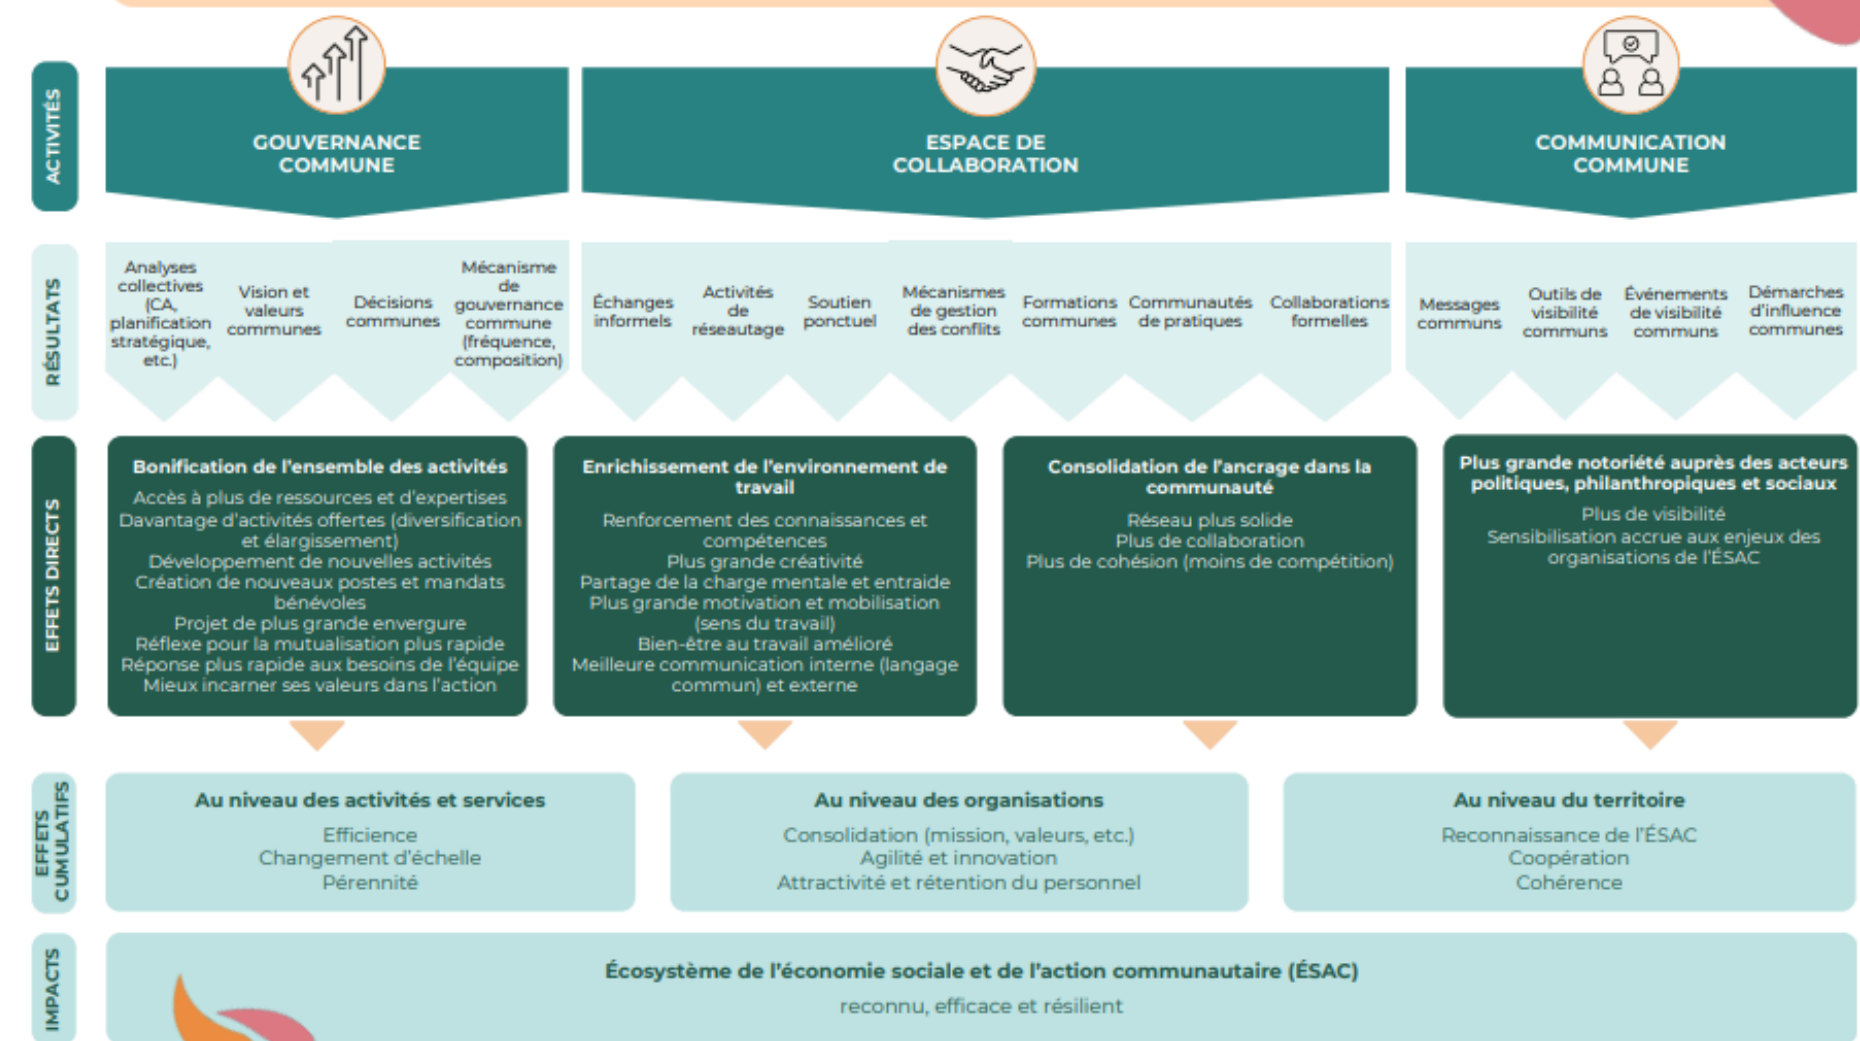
ACTIVITÉS

GOUVERNANCE COMMUNE

ESPACE DE COLLABORATION

COMMUNICATION COMMUNE

RÉSULTATS

Analyses collectives (CA, planification stratégique, etc.)

Vision et valeurs communes

Décisions communes

Mécanisme de gouvernance commune (fréquence, composition)

Échanges informels

Activités de réseautage

Soutien ponctuel

Mécanismes de gestion des conflits

Formations communes

Communautés de pratiques

Collaborations formelles

Messages communs

Outils de visibilité communs

Événements de visibilité communs

Démarches d'influence communes

EFFETS DIRECTS

Bonification de l'ensemble des activités
Accès à plus de ressources et d'expertises
Davantage d'activités offertes (diversification et élargissement)
Développement de nouvelles activités
Création de nouveaux postes et mandats bénévoles
Projet de plus grande envergure
Réflexe pour la mutualisation plus rapide
Réponse plus rapide aux besoins de l'équipe
Mieux incarner ses valeurs dans l'action

Enrichissement de l'environnement de travail
Renforcement des connaissances et compétences
Plus grande créativité
Partage de la charge mentale et entraide
Plus grande motivation et mobilisation (sens du travail)
Bien-être au travail amélioré
Meilleure communication interne (langage commun) et externe

Consolidation de l'ancrage dans la communauté
Réseau plus solide
Plus de collaboration
Plus de cohésion (moins de compétition)

Plus grande notoriété auprès des acteurs politiques, philanthropiques et sociaux
Plus de visibilité
Sensibilisation accrue aux enjeux des organisations de l'ÉSAC

EFFETS CUMULATIFS

Au niveau des activités et services
Efficience
Changement d'échelle
Pérennité

Au niveau des organisations
Consolidation (mission, valeurs, etc.)
Agilité et innovation
Attractivité et rétention du personnel

Au niveau du territoire
Reconnaissance de l'ÉSAC
Coopération
Cohérence

IMPACTS

Écosystème de l'économie sociale et de l'action communautaire (ÉSAC)
reconnu, efficace et résilient